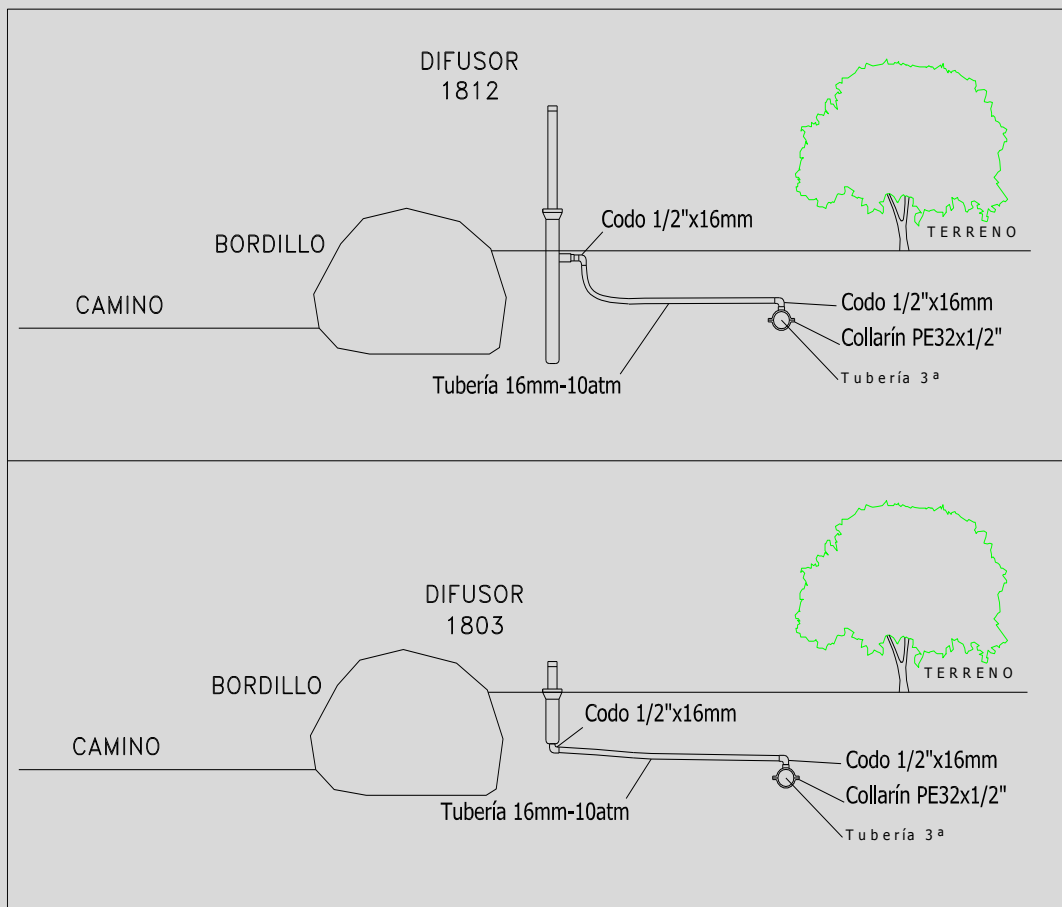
DIFUSOR
1812

Codo 1/2"x16mm

BORDILLO

TERRENO

CAMINO

Codo 1/2"x16mm

Collarín PE32x1/2"

Tubería 16mm-10atm

Tubería 3ª

DIFUSOR
1803

BORDILLO

TERRENO

Codo 1/2"x16mm

CAMINO

Codo 1/2"x16mm

Collarín PE32x1/2"

Tubería 16mm-10atm

Tubería 3ª